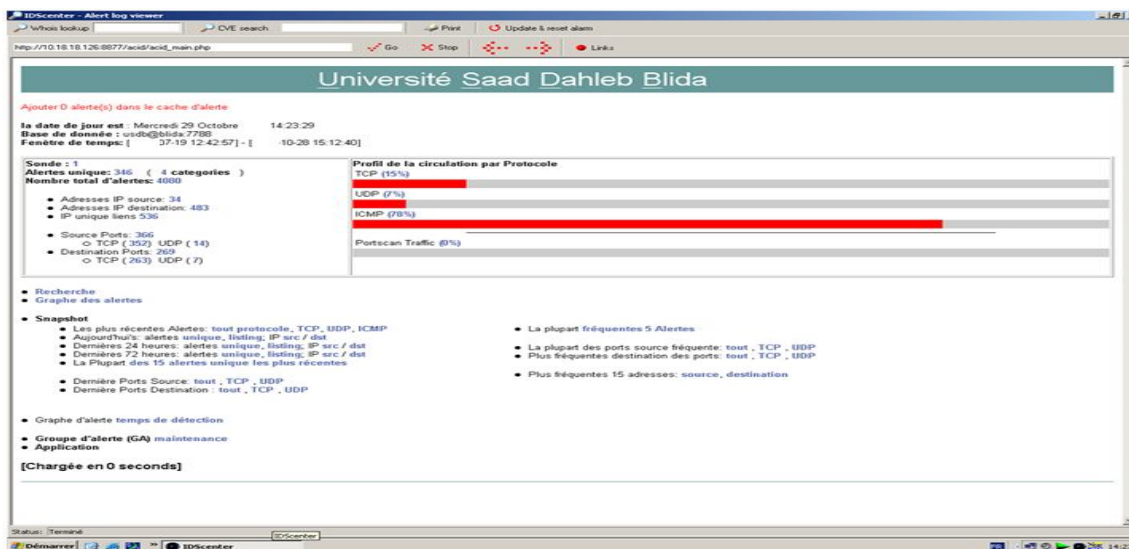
IDScenter - Alert log viewer

Whois lookup    CVE search    Print    Update & reset alarm

http://10.18.18.126:8877/acid/acid_main.php    Go    Stop    Links

Université Saad Dahleb Blida

Ajouter 0 alerte(s) dans le cache d'alerte

la date de jour est : Mercredi 29 Octobre    14:23:29
Base de donnée : usdb@blida:7788
Fenêtre de temps: [ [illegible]07-19 12:42:57] - [ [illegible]-10-28 15:12:40]

Sonde : 1
Alertes unique: 346 ( 4 categories )
Nombre total d'alertes: 4080

- Adresses IP source: 34
- Adresses IP destination: 483
- IP unique liens 536

- Source Ports: 366
  - TCP ( 352) UDP ( 14)
- Destination Ports: 269
  - TCP ( 263) UDP ( 7)

Profil de la circulation par Protocole
TCP (15%)
UDP (7%)
ICMP (78%)
Portscan Traffic (0%)

- Recherche
- Graphe des alertes

- Snapshot
  - Les plus récentes Alertes: tout protocole, TCP, UDP, ICMP
  - Aujourd'hui's: alertes unique, listing; IP src / dst
  - Dernières 24 heures: alertes unique, listing; IP src / dst
  - Dernières 72 heures: alertes unique, listing; IP src / dst
  - La Plupart des 15 alertes unique les plus récentes

  - Dernière Ports Source: tout , TCP , UDP
  - Dernière Ports Destination : tout , TCP , UDP

  - La plupart fréquentes 5 Alertes

  - La plupart des ports source fréquente: tout , TCP , UDP
  - Plus fréquentes destination des ports: tout , TCP , UDP

  - Plus fréquentes 15 adresses: source, destination

- Graphe d'alerte temps de détection

- Groupe d'alerte (GA) maintenance
- Application

[Chargée en 0 seconds]

Status: Terminé    IDScenter

Démarrer    IDScenter    14:2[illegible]